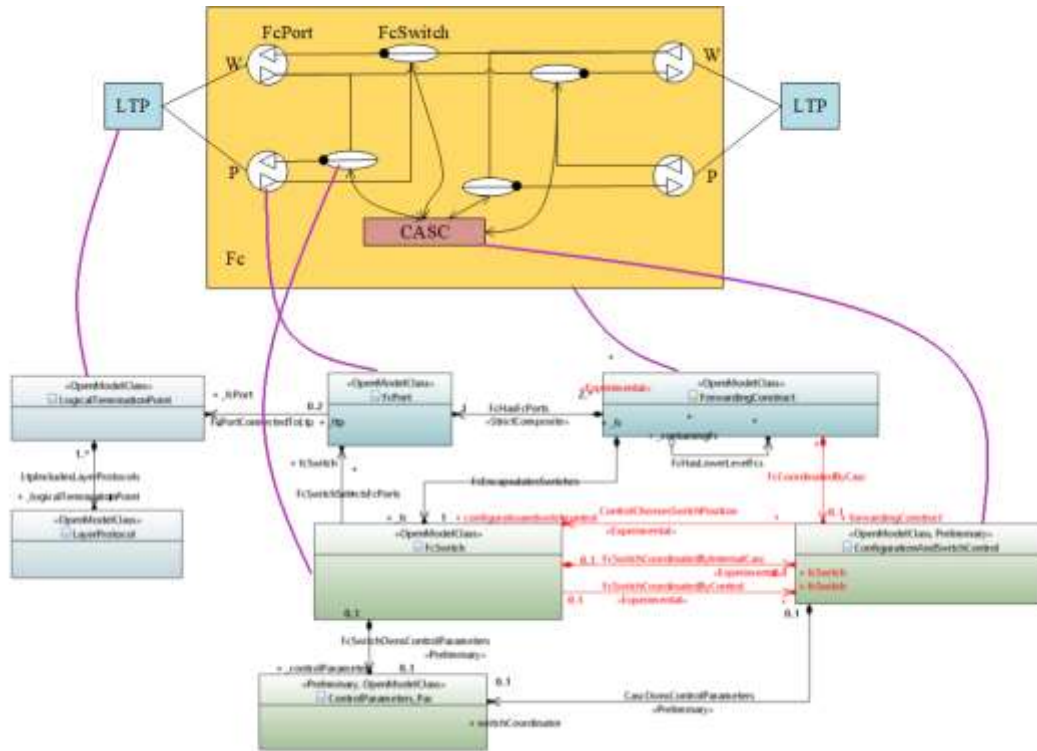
FcPort
FcSwitch
W
W
LTP
LTP
P
P
CASC
Fc

«OpenModelClass»
LogicalTerminationPoint
+ _fcPort
0..2
FcPortConnectedToLtp
ltp
«OpenModelClass»
FcPort
1
FcHasFcPorts
«StrictComposite»
«Experimental»
«OpenModelClass»
ForwardingContract
+ _fc
FcHasLowerLevelFcs
FcCoordinatedByCasc
1..*
LtpIncludesLayerProtocols
+ _logicalTerminationPoint
«OpenModelClass»
LayerProtocol
+ fcSwitch
FcSwitchSelectsFcPorts
FcEncapsulatesSwitches
+ _fs
1
+ configurationAndSwitchControl
ControlChoosesSwitchPosition
«Experimental»
0..1
ForwardingConstruct
«OpenModelClass»
FcSwitch
0..1
FcSwitchCoordinatedByInternalCasc
«Experimental»
0..1
FcSwitchCoordinatedByControl
«Experimental»
«OpenModelClass, Preliminary»
ConfigurationAndSwitchControl
+ fcSwitch
+ fcSwitch
0..1
0..1
FcSwitchOwnsControlParameters
«Preliminary»
+ _controlParameters
0..1
«Preliminary, OpenModelClass»
ControlParameters_Pac
0..1
+ switchCoordinator
CascOwnsControlParameters
«Preliminary»